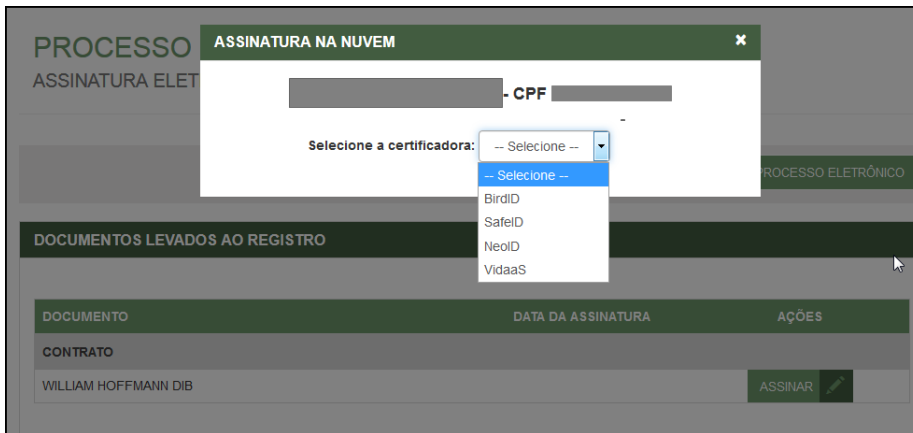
PROCESSO
ASSINATURA ELET

ASSINATURA NA NUVEM ✖

- CPF

-

Selecione a certificadora: -- Selecione --

-- Selecione --
BirdID
SafeID
NeoID
VidaaS

PROCESSO ELETRÔNICO

DOCUMENTOS LEVADOS AO REGISTRO

| DOCUMENTO | DATA DA ASSINATURA | AÇÕES |
|---|---|---|
| CONTRATO | | |
| WILLIAM HOFFMANN DIB | | ASSINAR |